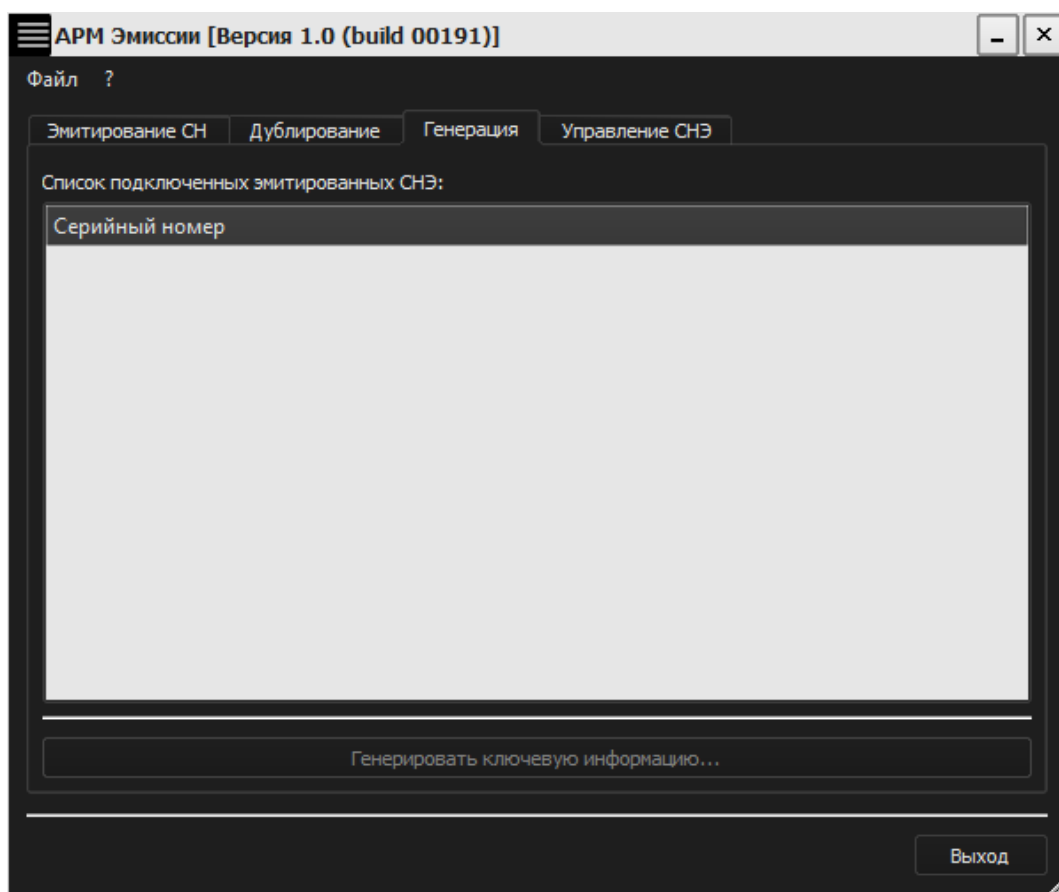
АРМ Эмиссии [Версия 1.0 (build 00191)]

Файл ?

Эмитирование СН | Дублирование | Генерация | Управление СНЭ

Список подключенных эмитированных СНЭ:

Серийный номер

Генерировать ключевую информацию...

Выход